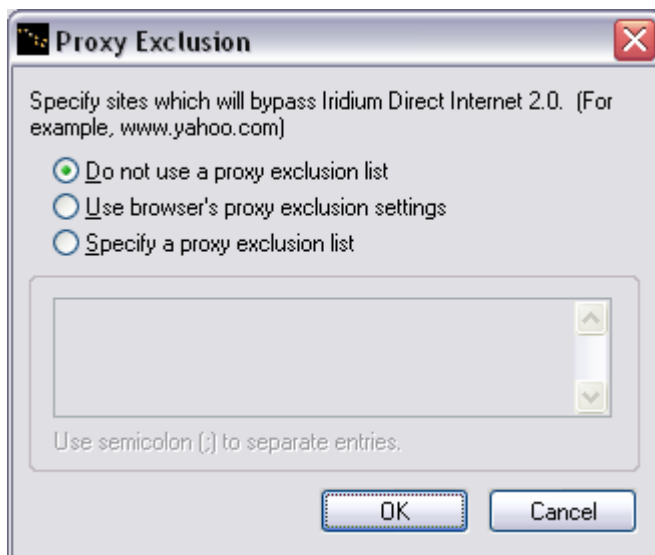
Proxy Exclusion

Specify sites which will bypass Iridium Direct Internet 2.0. (For example, www.yahoo.com)

Do not use a proxy exclusion list
Use browser's proxy exclusion settings
Specify a proxy exclusion list

Use semicolon (;) to separate entries.

OK
Cancel